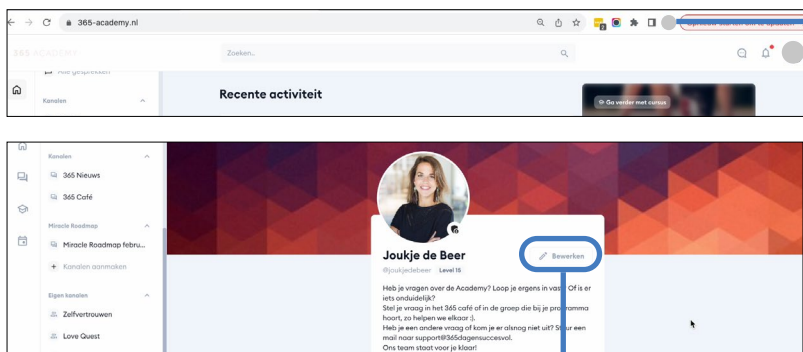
365-academy.nl

365 ACADEMY

Zoeken...

Alle gesprekken

Kanalen

Recente activiteit

Ga verder met cursus

Kanalen

365 Nieuws

365 Café

Miracle Roadmap

Miracle Roadmap febru...

Kanalen aanmaken

Eigen kanalen

Zelfvertrouwen

Love Quest

Joukje de Beer

@joukjedebeer Level 15

Bewerken

Heb je vragen over de Academy? Loop je ergens in vast? Of is er iets onduidelijk?
Stel je vraag in het 365 café of in de groep die bij je programma hoort, zo helpen we elkaar :).
Heb je een andere vraag of kom je er alsnog niet uit? Stuur een mail naar support@365dagensuccesvol.
Ons team staat voor je klaar!